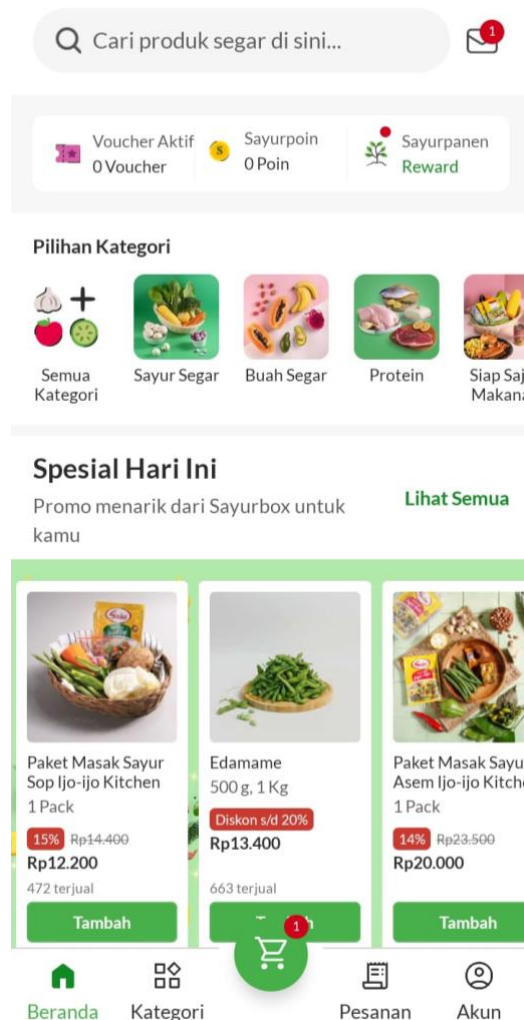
Cari produk segar di sini...

1

Voucher Aktif
0 Voucher

Sayurpoin
0 Poin

Sayurpanen
Reward

Pilihan Kategori

Semua Kategori

Sayur Segar

Buah Segar

Protein

Siap Saj Makan

Spesial Hari Ini

Promo menarik dari Sayurbox untuk kamu

Lihat Semua

Paket Masak Sayur Sop Ijo-ijo Kitchen
1 Pack
15% Rp14.400
Rp12.200
472 terjual
Tambah

Edamame
500 g, 1 Kg
Diskon s/d 20%
Rp13.400
663 terjual
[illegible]

Paket Masak Sayu Asem Ijo-ijo Kitch
1 Pack
14% Rp23.500
Rp20.000
Tambah

1

Beranda
Kategori
Pesanan
Akun